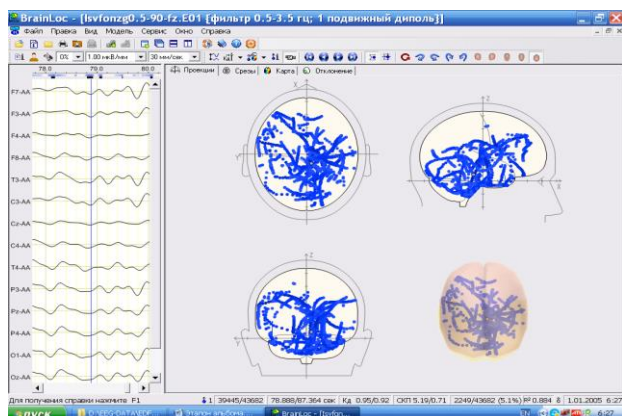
BrainLoc - [lsvfonzg0.5-90-fz.E01 {фильтр 0.5-3.5 гц; 1 подвижный диполь}]

Файл Правка Вид Модель Сервис Окно Справка

0% 1.00 мкВ/мм 30 мм/сек

78.0 79.0 80.0

Проекции Срезы Карта Отклонение

F7-AA
F3-AA
F4-AA
F8-AA
T3-AA
C3-AA
Cz-AA
C4-AA
T4-AA
P3-AA
Pz-AA
P4-AA
O1-AA
Oz-AA

Z X Y

Для получения справки нажмите F1 | 1 | 39445/43682 | 78.888/87.364 сек | Кд 0.95/0.92 | СКП 5.19/0.71 | 2249/43682 (5.1%) | R² 0.884 | 1.01.2005 6:27

пуск | D:\EEG-DATA\EDF... | Этапы алгоритма... | BrainLoc - [lsvfon... | EN | 6:27